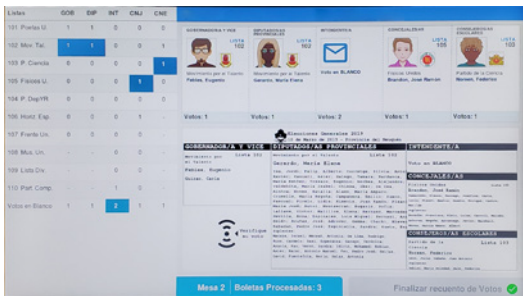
| Listas | GOB | DIP | INT | CNJ | CNE |
|---|---|---|---|---|---|
| 101 Frente U. | 1 | 1 | 0 | 0 | 1 |
| 102 Mov. Tal. | 1 | 1 | 0 | 0 | 0 |
| 103 P. Ciencia | 0 | 0 | 0 | 0 | 1 |
| 105 Fiesta U. | 0 | 0 | 0 | 1 | 0 |
| 104 P. DepYR | 0 | 0 | 0 | 0 | 0 |
| 106 Honr. Esp. | 0 | 0 | 0 | 0 | 0 |
| 107 Frente Un. | 0 | 0 | 0 | 0 | 0 |
| 108 Mus. Un. | 0 | 0 | 0 | 0 | 0 |
| 109 Lista Civ. | 0 | 0 | 0 | 0 | 0 |
| 110 Part. Comp. | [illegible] | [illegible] | 1 | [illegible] | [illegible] |
| Votos en Blanco | 1 | 1 | 2 | 1 | 1 |

GOBERNADOR/A Y VICE
Movimiento por el Talento
Lista 102
Pablos, Eugenio

DIPUTADOS/AS PROVINCIALES
Movimiento por el Talento
Lista 102
Gerardo, María Elena

INTENDENTE/A
Voto en BLANCO

CONCEJALES/AS
Fiesta Unidos
Lista 105
Brandon, José Ramón

CONSEJEROS/AS ESCOLARES
Partido de la Ciencia
Lista 103
Romero, Federico

Votos: 1
Votos: 1
Votos: 2
Votos: 1
Votos: 1

Elecciones Generales 2019
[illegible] de Marzo de 2019 - Provincia del Neuquén

GOBERNADOR/A Y VICE
Movimiento por el Talento
Lista 102
Pablos, Eugenio
Sosías, Sofía

DIPUTADOS/AS PROVINCIALES
Movimiento por el Talento
Lista 102
Gerardo, María Elena
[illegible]

INTENDENTE/A
Voto en BLANCO

CONCEJALES/AS
Fiesta Unidos
Lista 105
Brandon, José Ramón
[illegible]

CONSEJEROS/AS ESCOLARES
Partido de la Ciencia
Lista 103
Romero, Federico
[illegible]

Verifique su voto

Mesa 2 | Boletas Procesadas: 3

Finalizar recuento de Votos